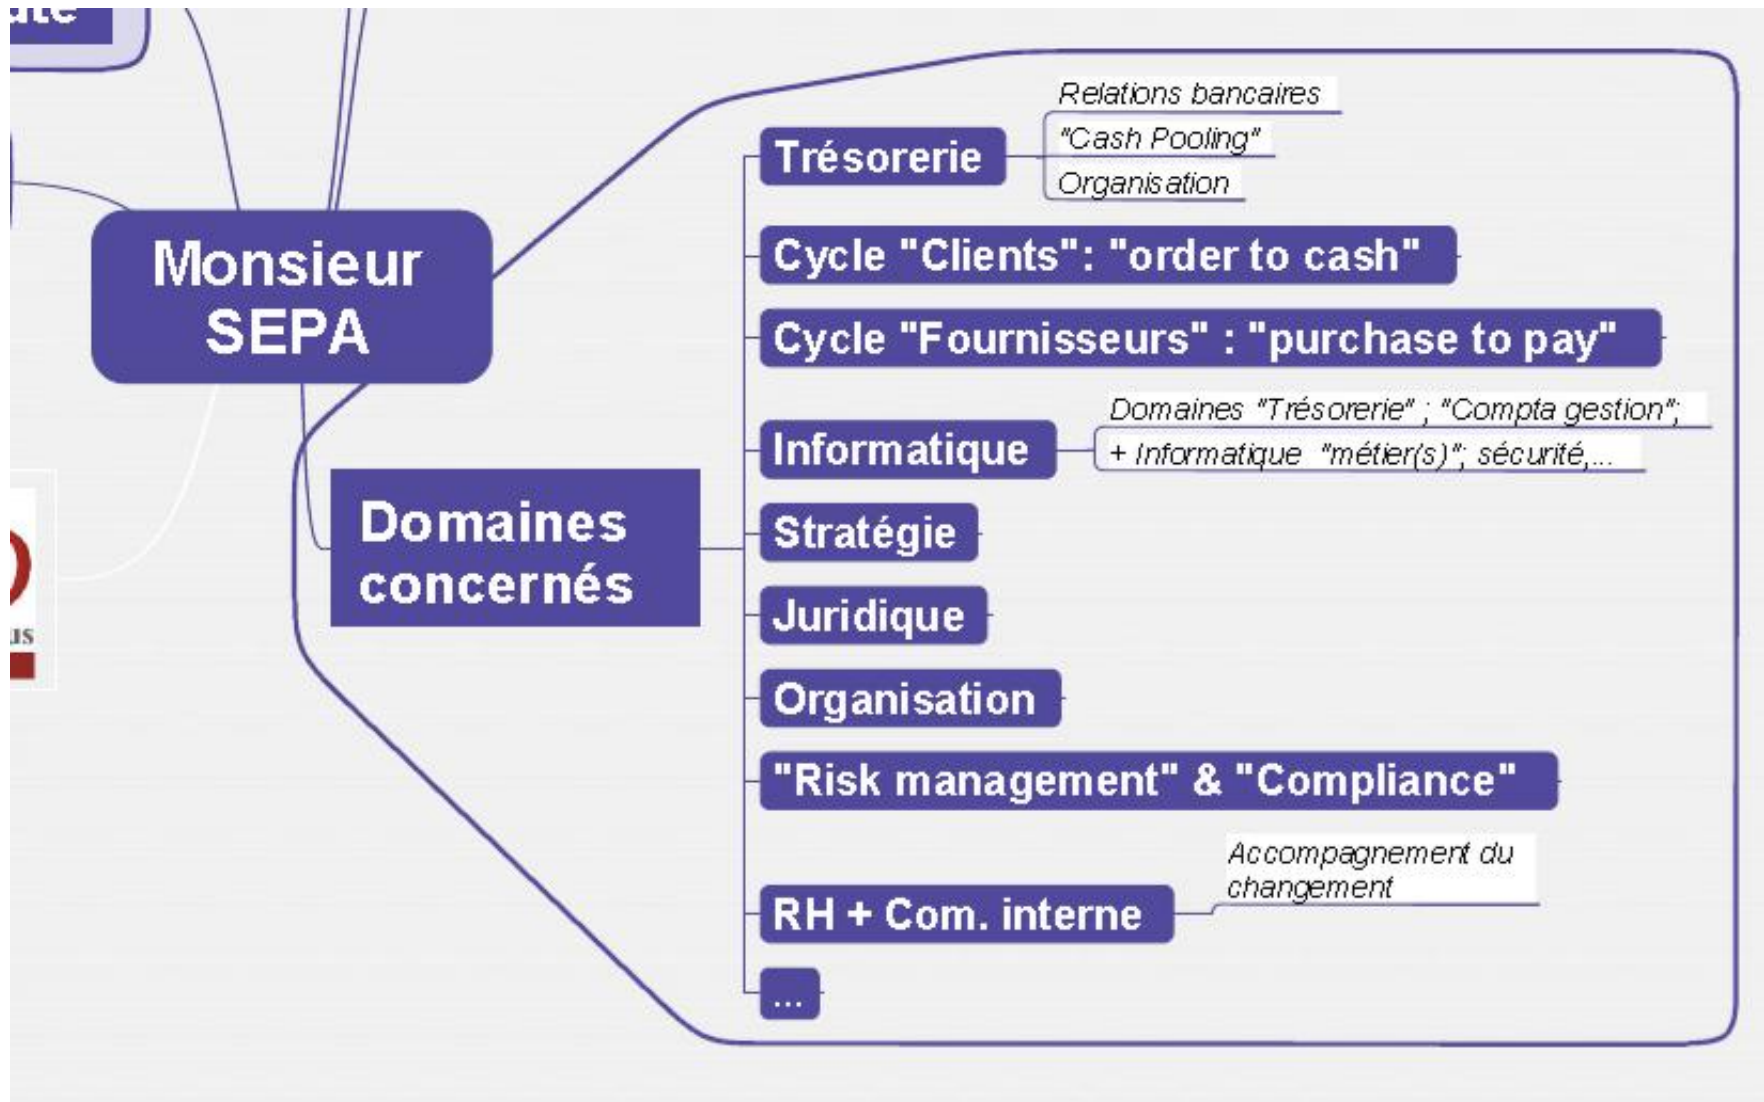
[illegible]

Monsieur SEPA

Domaines concernés

Trésorerie

Relations bancaires

"Cash Pooling"

Organisation

Cycle "Clients": "order to cash"

Cycle "Fournisseurs" : "purchase to pay"

Informatique

Domaines "Trésorerie" ; "Compta gestion";

+ Informatique "métier(s)"; sécurité,...

Stratégie

Juridique

Organisation

"Risk management" & "Compliance"

RH + Com. interne

Accompagnement du changement

...

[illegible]